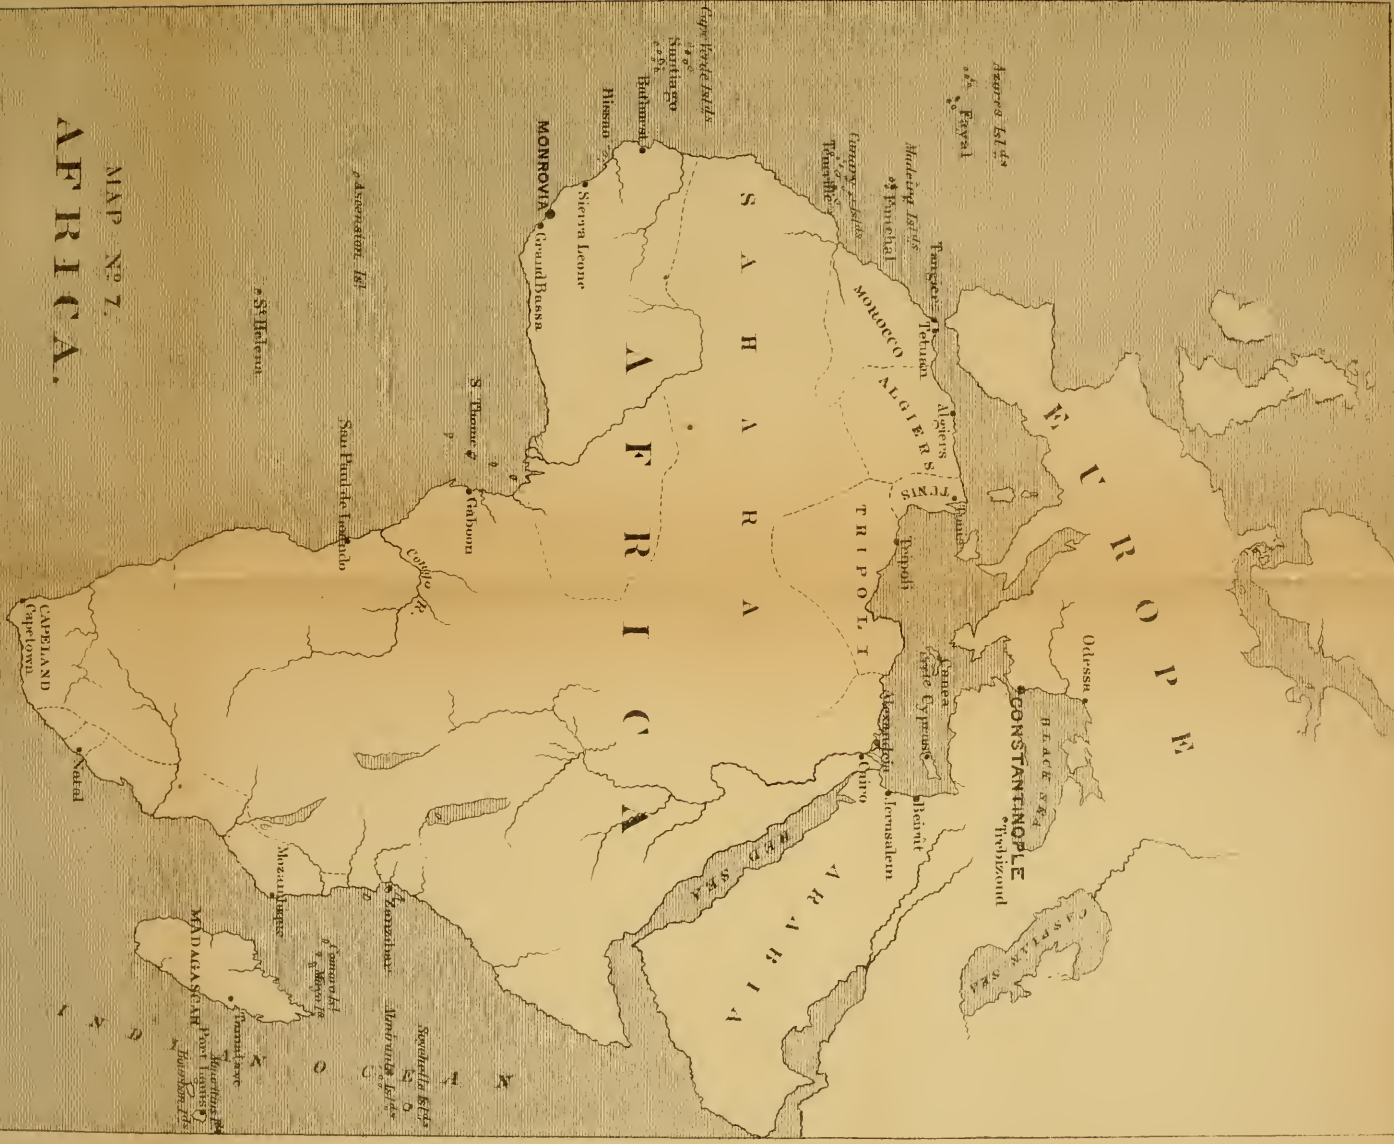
MAP Nº 7.
AFRICA.

EUROPE

AFRICA

SAHARA

ARABIA

Azores Isl ds
Fayal
Madeira Isl ds
Funchal
Canary Isl ds
Teneriffe
Cape Verde Isl ds
Santiago
Bathurst
Bissao
MONROVIA
Sierra Leone
Grand Bassa
Ascension Isl
St Helena
Tangier
Tetuan
MOROCCO
ALGIERS
Algiers
TUNIS
Tunis
TRIPOLI
Tripoli
Candia
Cyprus
Alexandria
Cairo
Jerusalem
Beirut
CONSTANTINOPLE
Odessa
BLACK SEA
Trebizond
CASPIAN SEA
RED SEA
S. Thomé
Gaboon
Congo R.
San Paul de Loando
CAPE LAND
Capetown
Natal
Mozambique
Zanzibar
Comoro Isl
Mayotte
MADAGASCAR
Tamatave
Port Louis
Mauritius
Bourbon
Seychelle Isl ds
Admirante Isl ds
INDIAN OCEAN